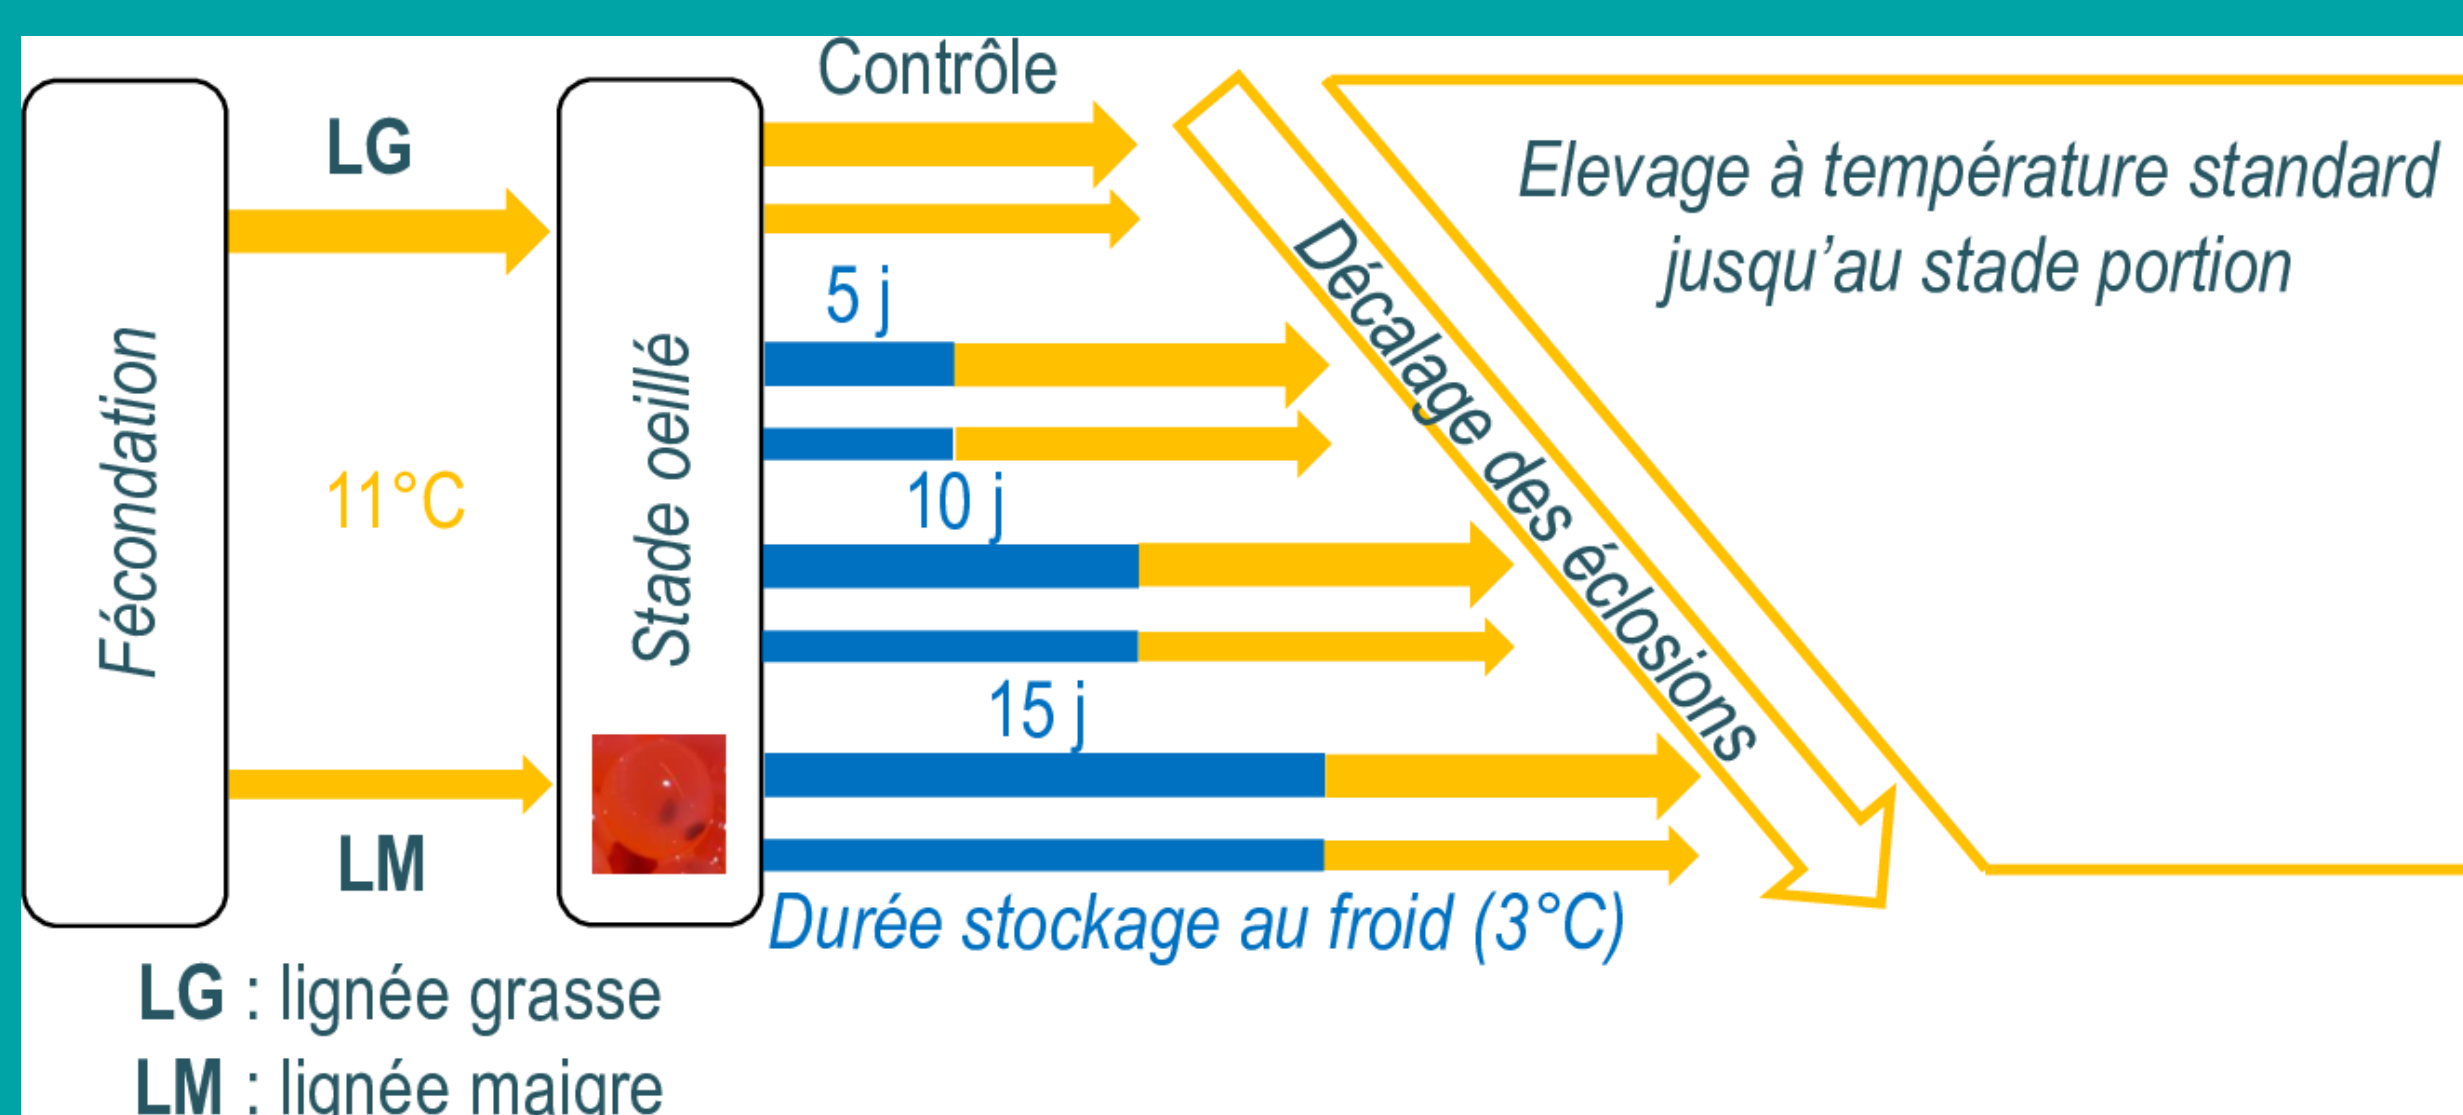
Fécondation

LG

11°C

LM

Stade oeillé

Contrôle

5 j

10 j

15 j

Durée stockage au froid (3°C)

Décalage des éclosions

Elevage à température standard jusqu'au stade portion

LG : lignée grasse
LM : lignée maigre